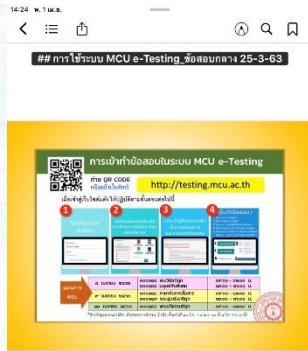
14:24 พ. 1 เม.ย.

## การใช้ระบบ MCU e-Testing_ข้อสอบกลาง 25-3-63

การเข้าทำข้อสอบในระบบ MCU e-Testing

ถ่าย QR CODE หรือเข้าเว็บไซต์

http://testing.mcu.ac.th

เมื่อเข้าสู่เว็บไซต์แล้ว ให้ปฏิบัติตามขั้นตอนต่อไปนี้

1

2

3

4

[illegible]